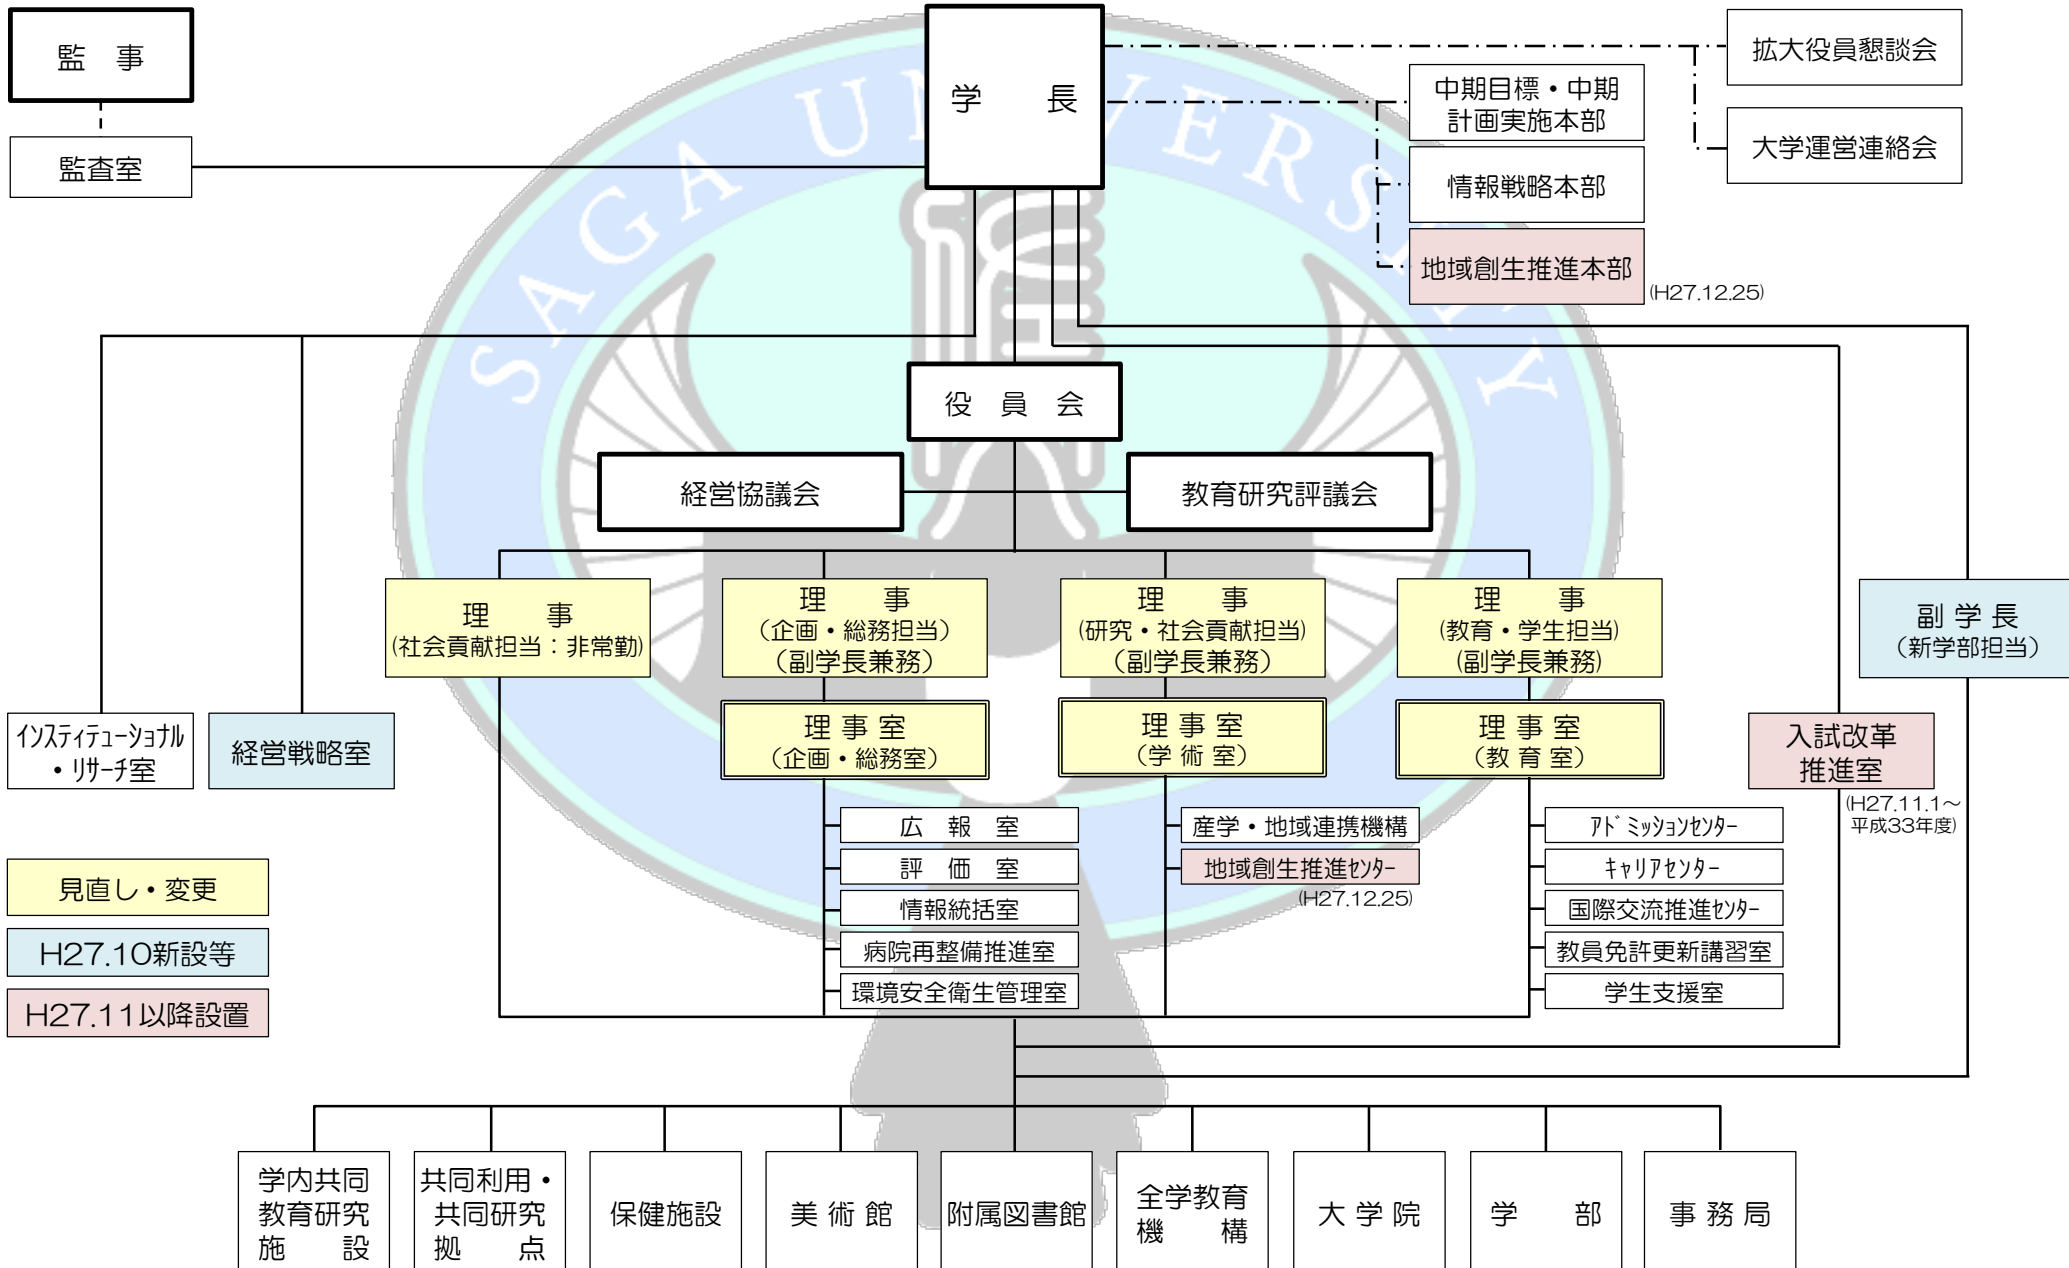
監　事

監査室

学　長

拡大役員懇談会

中期目標・中期計画実施本部

大学運営連絡会

情報戦略本部

地域創生推進本部
(H27.12.25)

SAGA UNIVERSITY

役　員　会

経営協議会

教育研究評議会

理　事
(社会貢献担当：非常勤)

理　事
(企画・総務担当)
(副学長兼務)

理　事
(研究・社会貢献担当)
(副学長兼務)

理　事
(教育・学生担当)
(副学長兼務)

副学長
(新学部担当)

ｲﾝｽﾃｨﾃｭｰｼｮﾅﾙ・ﾘｻｰﾁ室

経営戦略室

理事室
(企画・総務室)

理事室
(学術室)

理事室
(教育室)

入試改革推進室
(H27.11.1～平成33年度)

広報室
評価室
情報統括室
病院再整備推進室
環境安全衛生管理室

産学・地域連携機構
地域創生推進ｾﾝﾀｰ
(H27.12.25)

ｱﾄﾞﾐｯｼｮﾝｾﾝﾀｰ
ｷｬﾘｱｾﾝﾀｰ
国際交流推進ｾﾝﾀｰ
教員免許更新講習室
学生支援室

見直し・変更

H27.10新設等

H27.11以降設置

学内共同教育研究施設

共同利用・共同研究拠点

保健施設

美術館

附属図書館

全学教育機構

大学院

学部

事務局